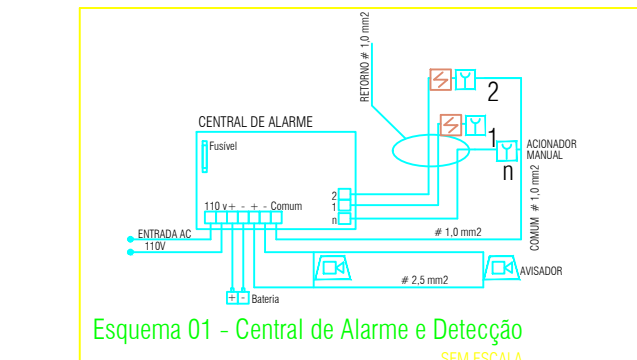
RETORNO # 1,0 mm2

2

1

ACIONADOR MANUAL

n

CENTRAL DE ALARME

Fusível

110 v+ - + - Comum

2
1
n

ENTRADA AC
110V

# 1,0 mm2

COMUM # 1,0 mm2

# 2,5 mm2

AVISADOR

+ - Bateria

Esquema 01 - Central de Alarme e Detecção

SEM ESCALA